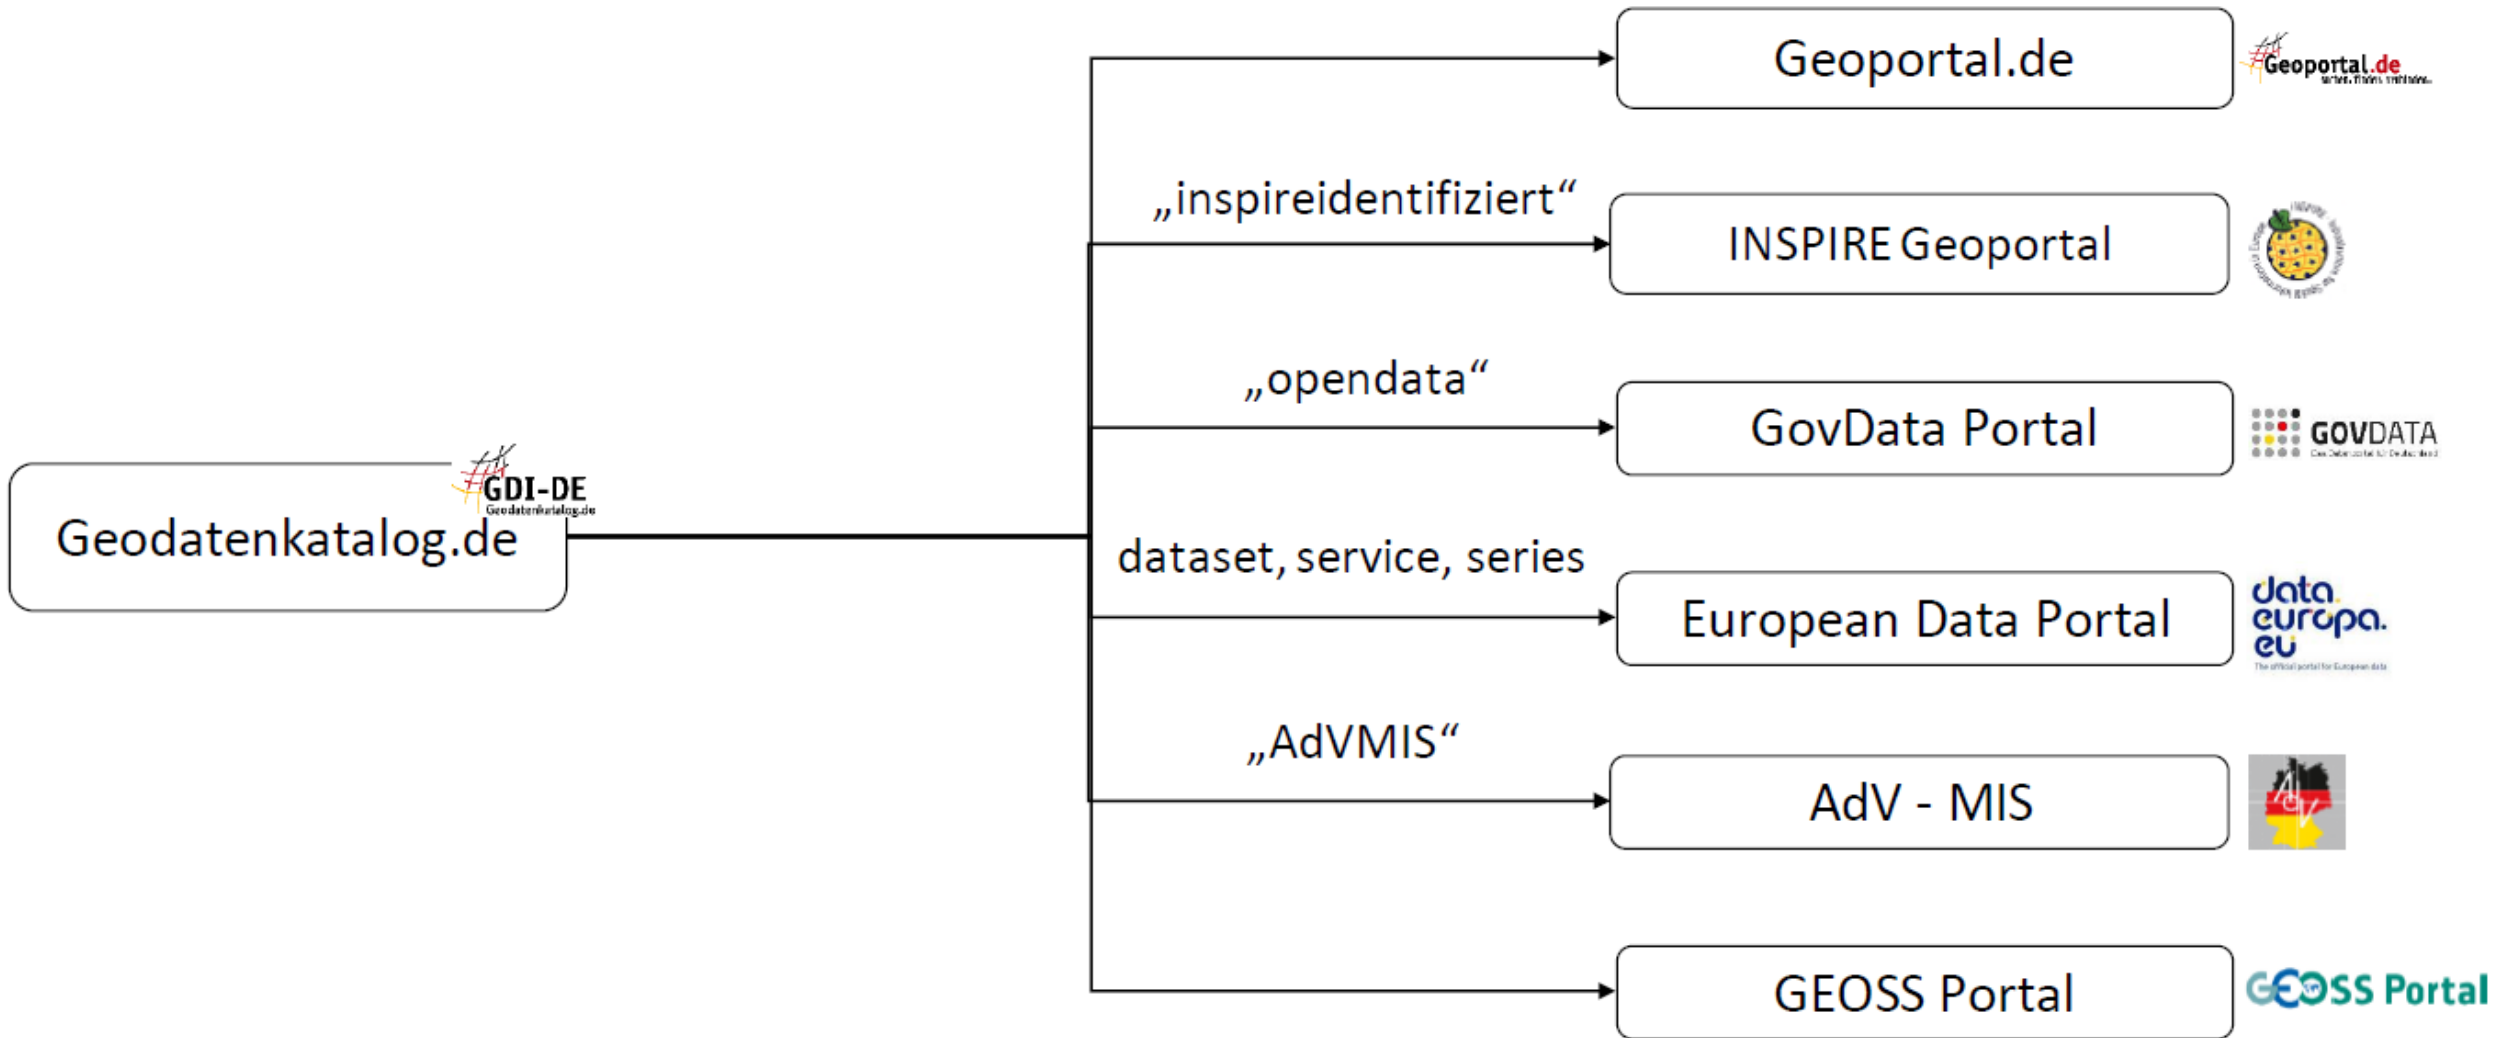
GDI-DE
Geodatenkatalog.de

Geodatenkatalog.de

Geoportal.de

Geoportal.de
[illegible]

„inspireidentifiziert“

INSPIRE Geoportal

„opendata“

GovData Portal

GOVDATA
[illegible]

dataset, service, series

European Data Portal

data europa eu
The official portal for European data

„AdVMIS“

AdV - MIS

AdV

GEOSS Portal

GEOSS Portal